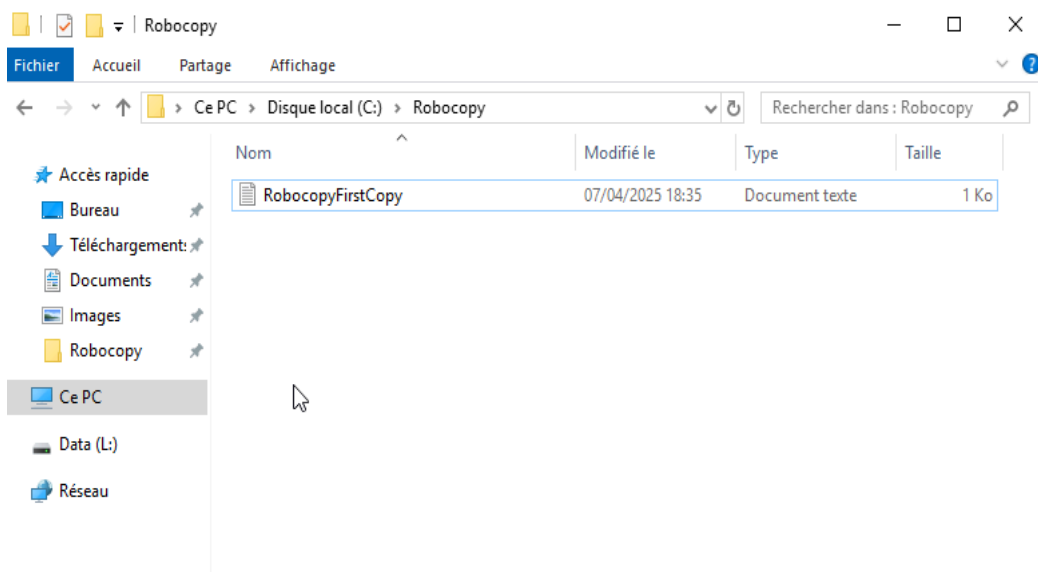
Robocopy

Fichier Accueil Partage Affichage

Ce PC > Disque local (C:) > Robocopy

Rechercher dans : Robocopy

Accès rapide
Bureau
Téléchargement:
Documents
Images
Robocopy
Ce PC
Data (L:)
Réseau

| Nom | Modifié le | Type | Taille |
|---|---|---|---|
| RobocopyFirstCopy | 07/04/2025 18:35 | Document texte | 1 Ko |